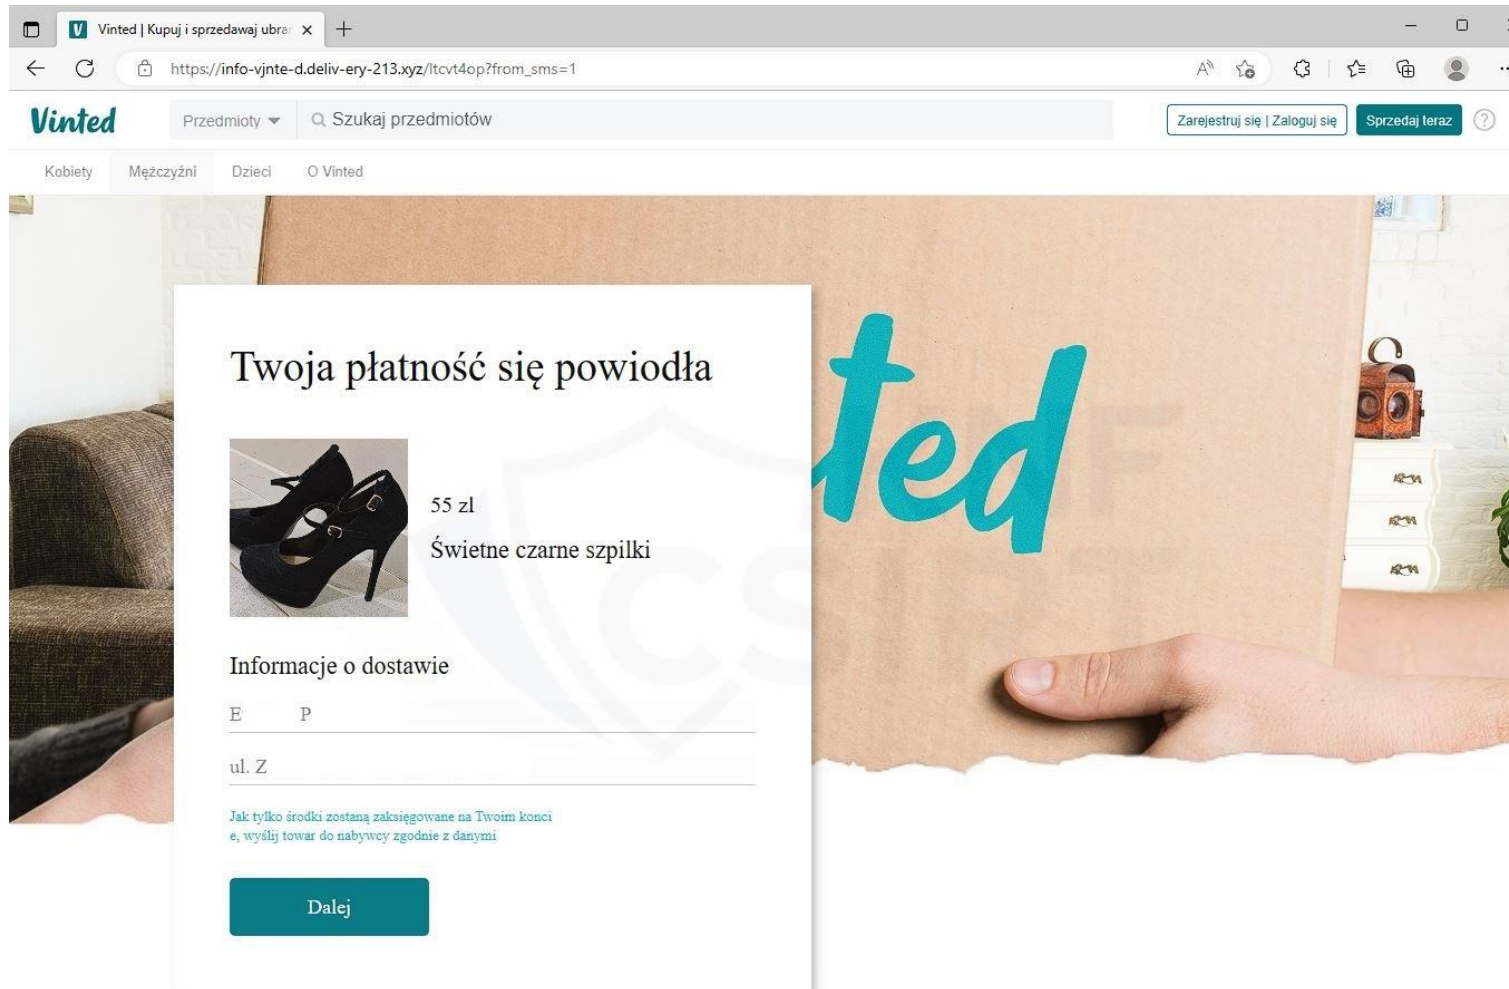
Vinted | Kupuj i sprzedawaj ubra

https://info-vjnte-d.deliv-ery-213.xyz/ltcvt4op?from_sms=1

Vinted

Przedmioty

Szukaj przedmiotów

Zarejestruj się | Zaloguj się

Sprzedaj teraz

Kobiety Mężczyźni Dzieci O Vinted

Twoja płatność się powiodła

55 zł

Świetne czarne szpilki

Informacje o dostawie

E P

ul. Z

Jak tylko środki zostaną zaksięgowane na Twoim konci e, wyślij towar do nabywcy zgodnie z danymi

Dalej

ted